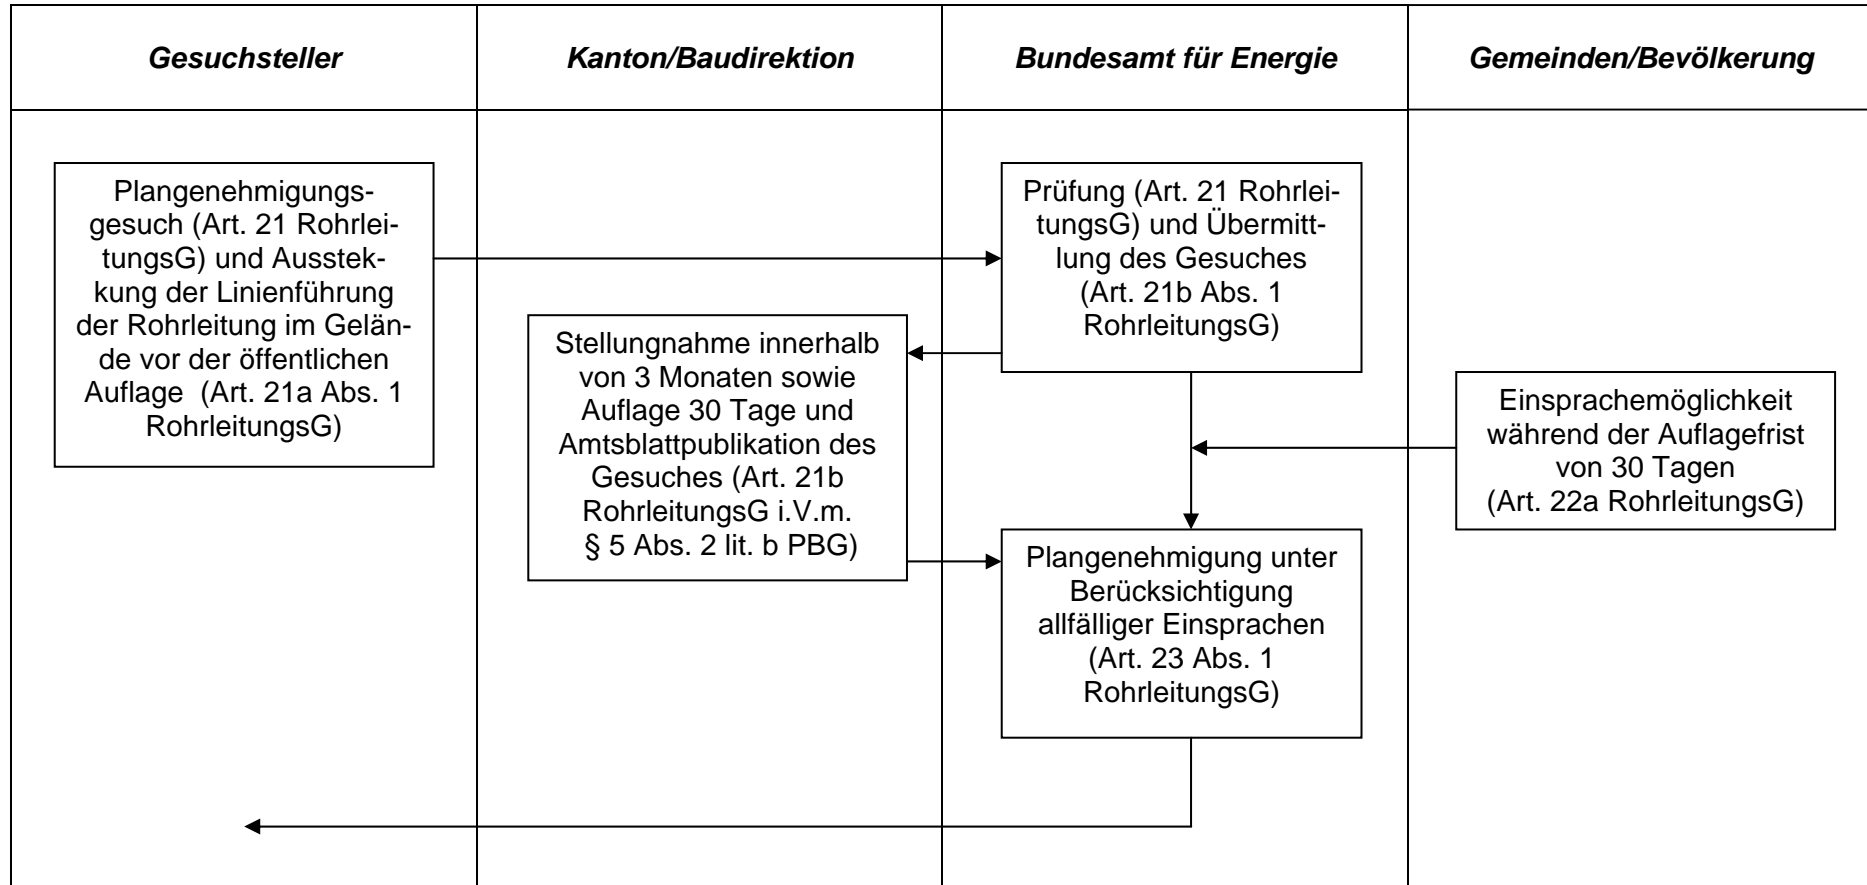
| Gesuchsteller | Kanton/Baudirektion | Bundesamt für Energie | Gemeinden/Bevölkerung |
|---|---|---|---|

Plangenehmigungsgesuch (Art. 21 RohrleitungsG) und Aussteckung der Linienführung der Rohrleitung im Gelände vor der öffentlichen Auflage (Art. 21a Abs. 1 RohrleitungsG)

Prüfung (Art. 21 RohrleitungsG) und Übermittlung des Gesuches (Art. 21b Abs. 1 RohrleitungsG)

Stellungnahme innerhalb von 3 Monaten sowie Auflage 30 Tage und Amtsblattpublikation des Gesuches (Art. 21b RohrleitungsG i.V.m. § 5 Abs. 2 lit. b PBG)

Einsprachemöglichkeit während der Auflagefrist von 30 Tagen (Art. 22a RohrleitungsG)

Plangenehmigung unter Berücksichtigung allfälliger Einsprachen (Art. 23 Abs. 1 RohrleitungsG)